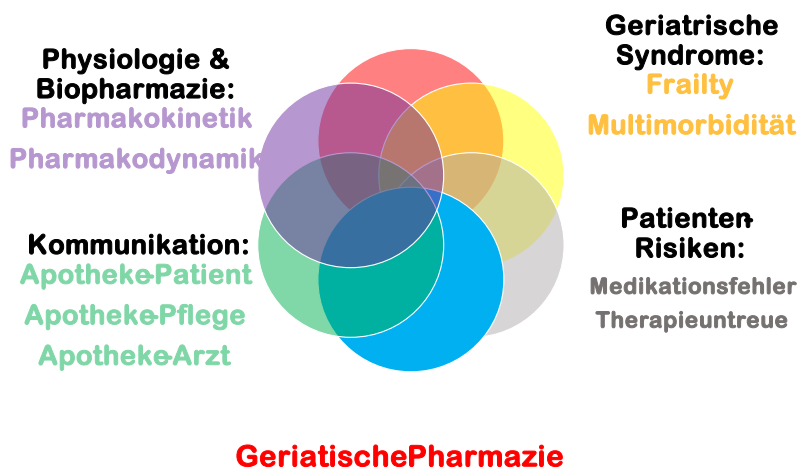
Physiologie & Biopharmazie:
Pharmakokinetik
Pharmakodynamik

Geriatrische Syndrome:
Frailty
Multimorbidität

Patienten-Risiken:
Medikationsfehler
Therapieuntreue

Kommunikation:
Apotheke-Patient
Apotheke-Pflege
Apotheke-Arzt

GeriatischePharmazie